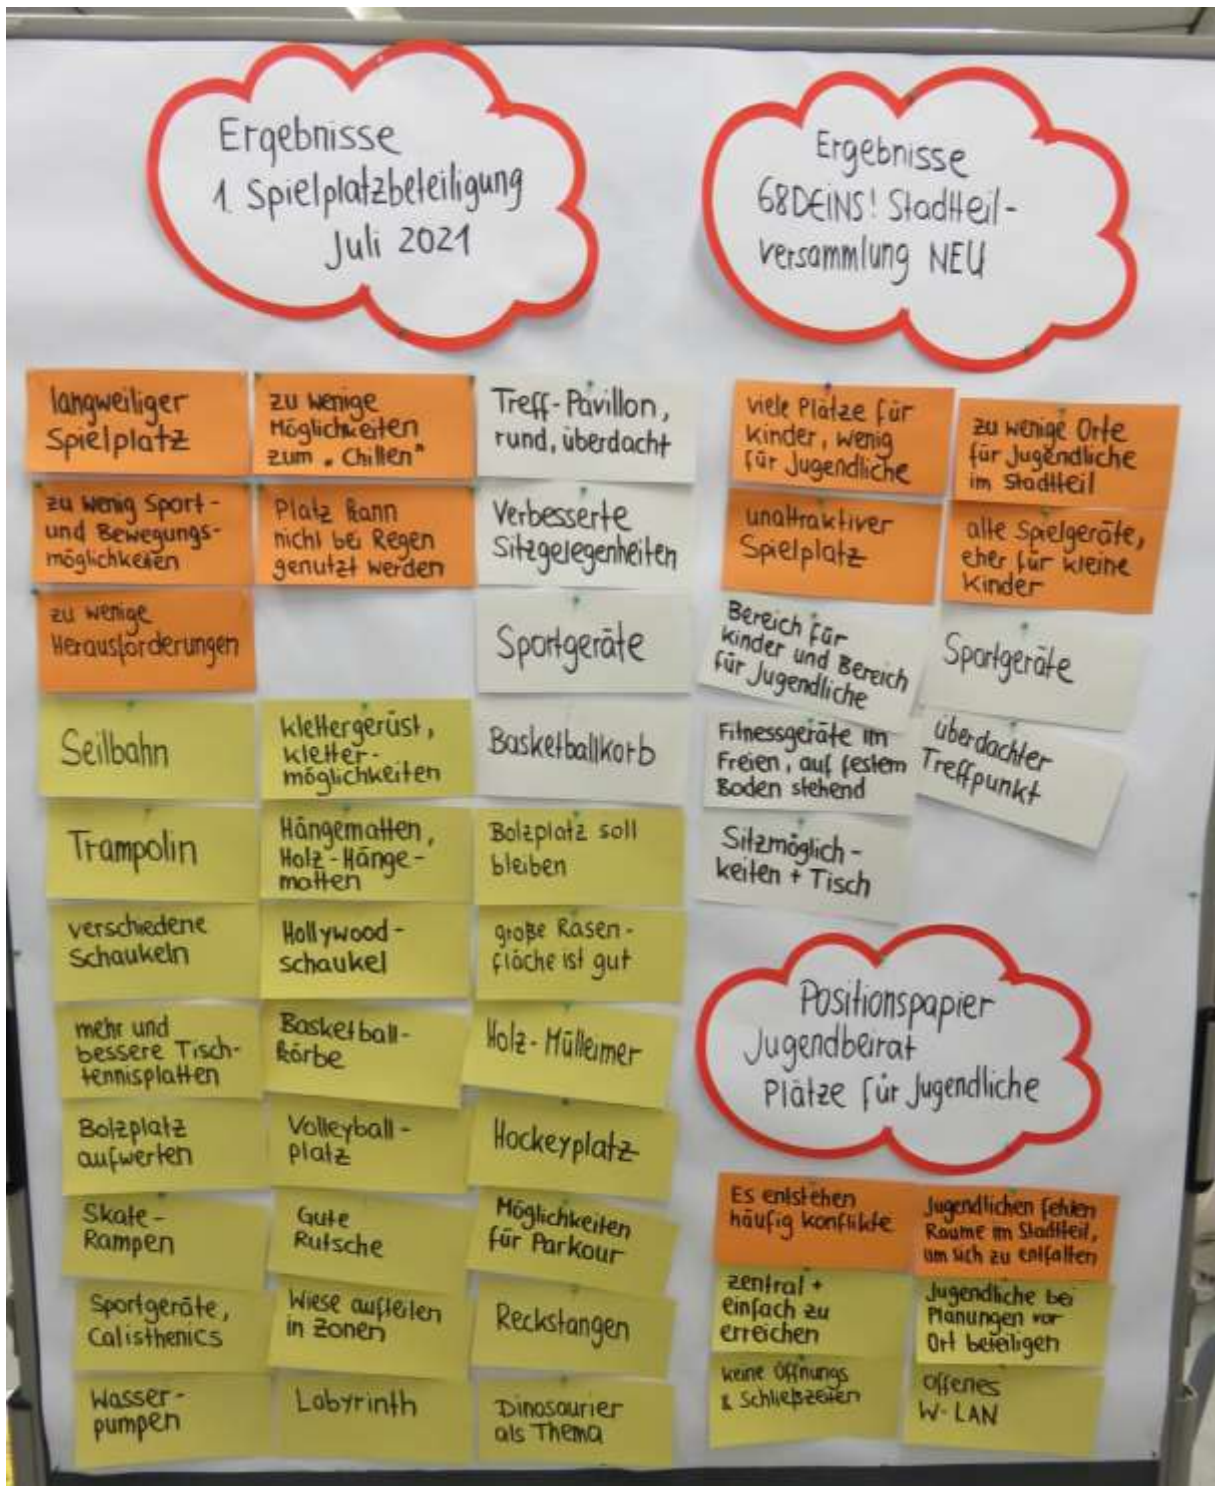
Ergebnisse 1. Spielplatzbeteiligung Juli 2021

Ergebnisse 68DEINS! Stadtteil-versammlung NEU

langweiliger Spielplatz

zu wenig Sport- und Bewegungsmöglichkeiten

zu wenige Herausforderungen

Seilbahn

Trampolin

verschiedene Schaukeln

mehr und bessere Tischtennisplatten

Bolzplatz aufwerten

Skate-Rampen

Sportgeräte, Calisthenics

Wasserpumpen

zu wenige Möglichkeiten zum „Chillen"

Platz kann nicht bei Regen genutzt werden

Klettergerüst, Klettermöglichkeiten

Hängematten, Holz-Hängematten

Hollywood-schaukel

Basketball-körbe

Volleyball-platz

Gute Rutsche

Wiese aufteilen in Zonen

Labyrinth

Treff-Pavillon, rund, überdacht

Verbesserte Sitzgelegenheiten

Sportgeräte

Basketballkorb

Bolzplatz soll bleiben

große Rasenfläche ist gut

Holz-Mülleimer

Hockeyplatz

Möglichkeiten für Parkour

Reckstangen

Dinosaurier als Thema

viele Plätze für Kinder, wenig für Jugendliche

unattraktiver Spielplatz

Bereich für Kinder und Bereich für Jugendliche

Fitnessgeräte im Freien, auf festem Boden stehend

Sitzmöglich-keiten + Tisch

zu wenige Orte für Jugendliche im Stadtteil

alte Spielgeräte, eher für kleine Kinder

Sportgeräte

überdachter Treffpunkt

Positionspapier Jugendbeirat Plätze für Jugendliche

Es entstehen häufig Konflikte

zentral + einfach zu erreichen

keine Öffnungs & Schließzeiten

Jugendlichen fehlen Räume im Stadtteil, um sich zu entfalten

Jugendliche bei Planungen vor Ort beteiligen

offenes W-LAN